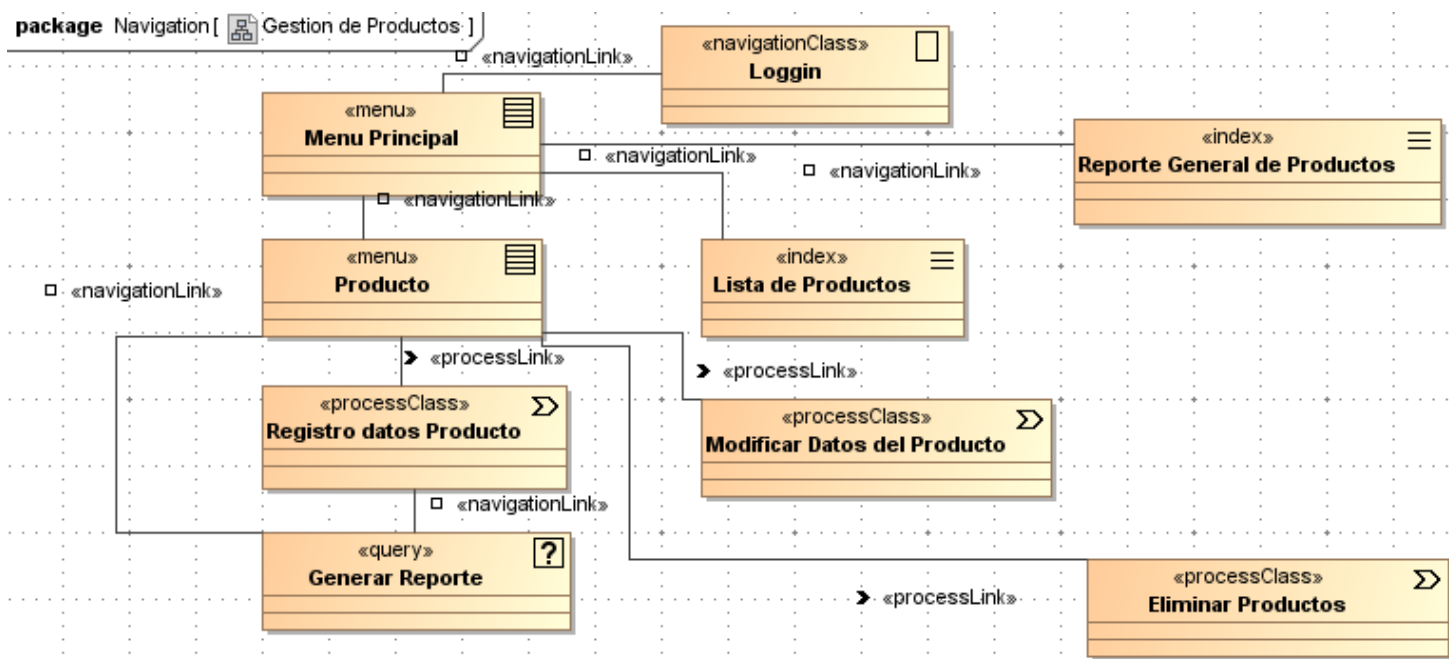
package Navigation [ Gestion de Productos ]

«navigationLink»

«navigationClass»
Loggin

«menu»
Menu Principal

«index»
Reporte General de Productos

«navigationLink»

«navigationLink»

«navigationLink»

«menu»
Producto

«index»
Lista de Productos

«navigationLink»

«processLink»

«processLink»

«processClass»
Registro datos Producto

«processClass»
Modificar Datos del Producto

«navigationLink»

«query»
Generar Reporte

«processClass»
Eliminar Productos

«processLink»